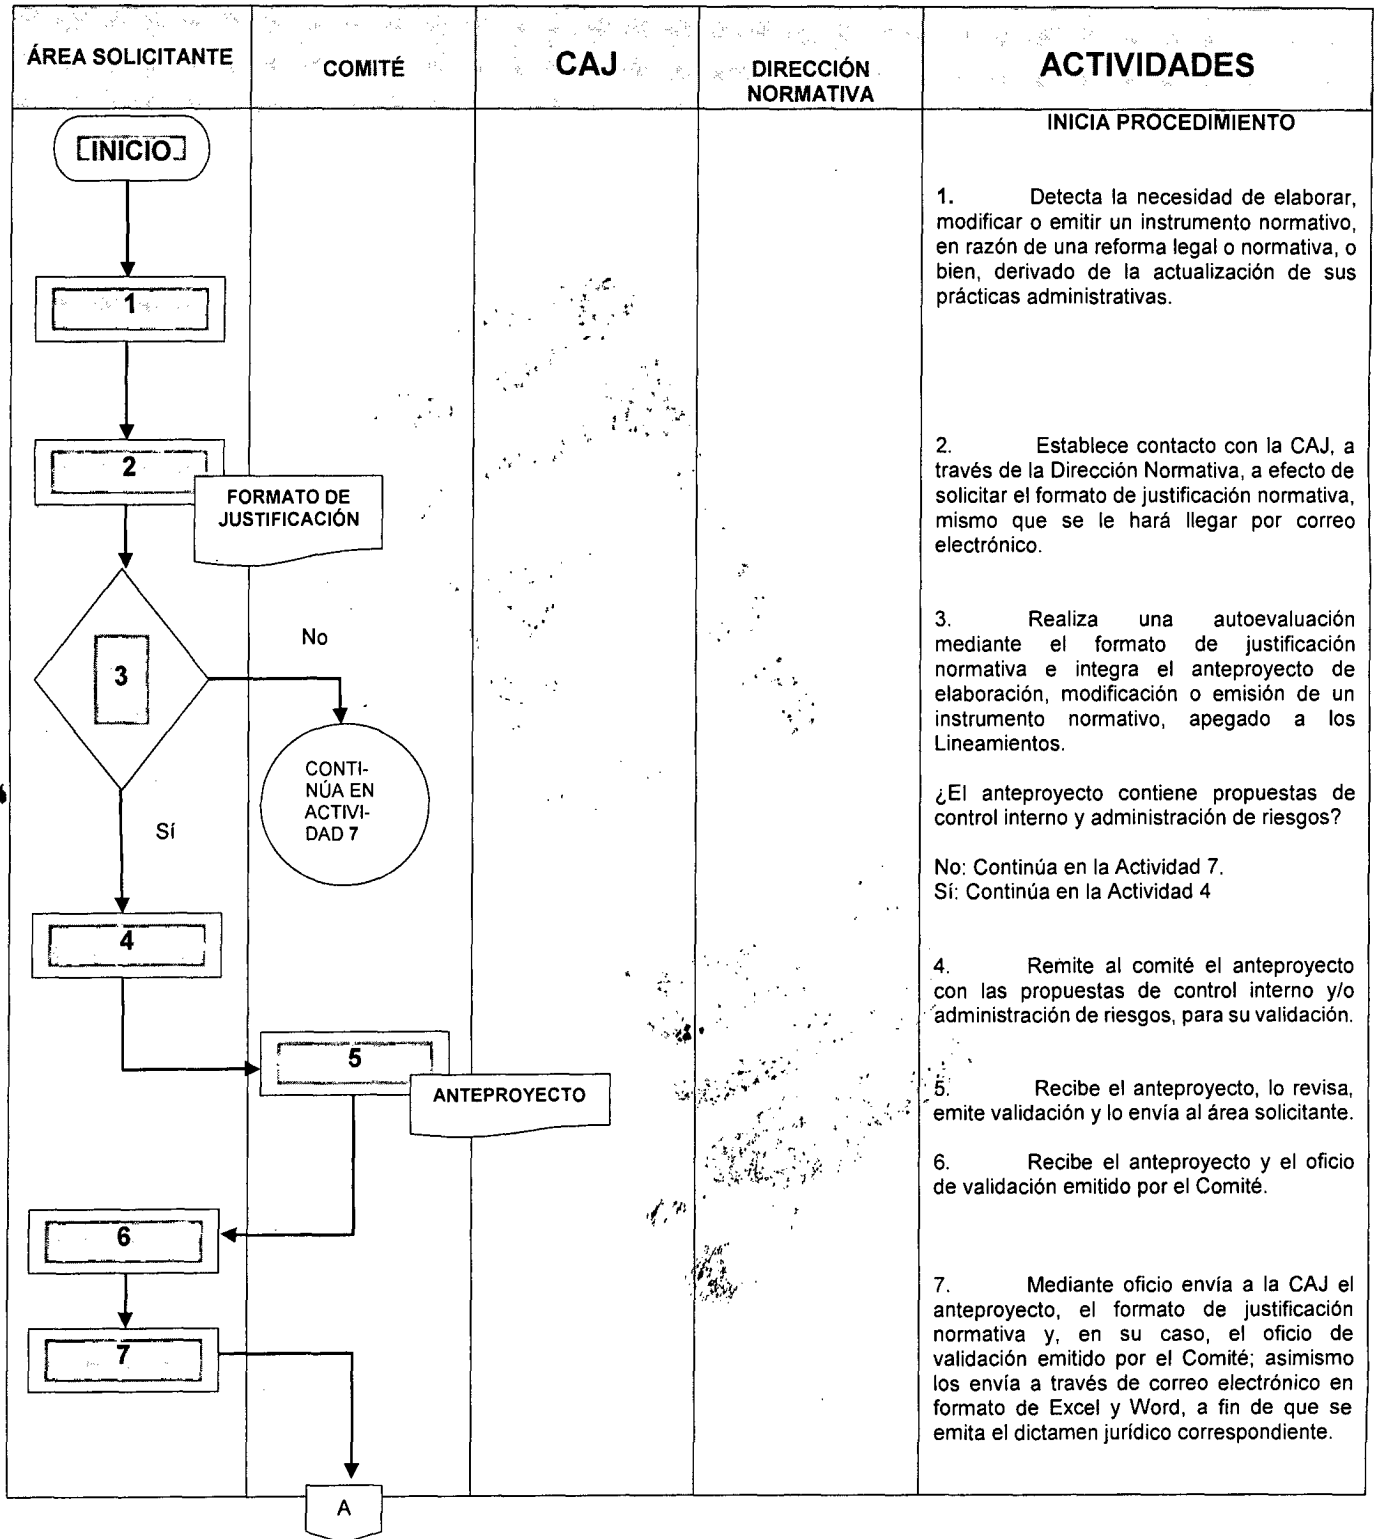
ÁREA SOLICITANTE

COMITÉ

CAJ

DIRECCIÓN NORMATIVA

ACTIVIDADES

INICIO

1

2

FORMATO DE JUSTIFICACIÓN

3

No

CONTINÚA EN ACTIVIDAD 7

Sí

4

5

ANTEPROYECTO

6

7

A

INICIA PROCEDIMIENTO

1. Detecta la necesidad de elaborar, modificar o emitir un instrumento normativo, en razón de una reforma legal o normativa, o bien, derivado de la actualización de sus prácticas administrativas.

2. Establece contacto con la CAJ, a través de la Dirección Normativa, a efecto de solicitar el formato de justificación normativa, mismo que se le hará llegar por correo electrónico.

3. Realiza una autoevaluación mediante el formato de justificación normativa e integra el anteproyecto de elaboración, modificación o emisión de un instrumento normativo, apegado a los Lineamientos.

¿El anteproyecto contiene propuestas de control interno y administración de riesgos?

No: Continúa en la Actividad 7.
Sí: Continúa en la Actividad 4

4. Remite al comité el anteproyecto con las propuestas de control interno y/o administración de riesgos, para su validación.

5. Recibe el anteproyecto, lo revisa, emite validación y lo envía al área solicitante.

6. Recibe el anteproyecto y el oficio de validación emitido por el Comité.

7. Mediante oficio envía a la CAJ el anteproyecto, el formato de justificación normativa y, en su caso, el oficio de validación emitido por el Comité; asimismo los envía a través de correo electrónico en formato de Excel y Word, a fin de que se emita el dictamen jurídico correspondiente.